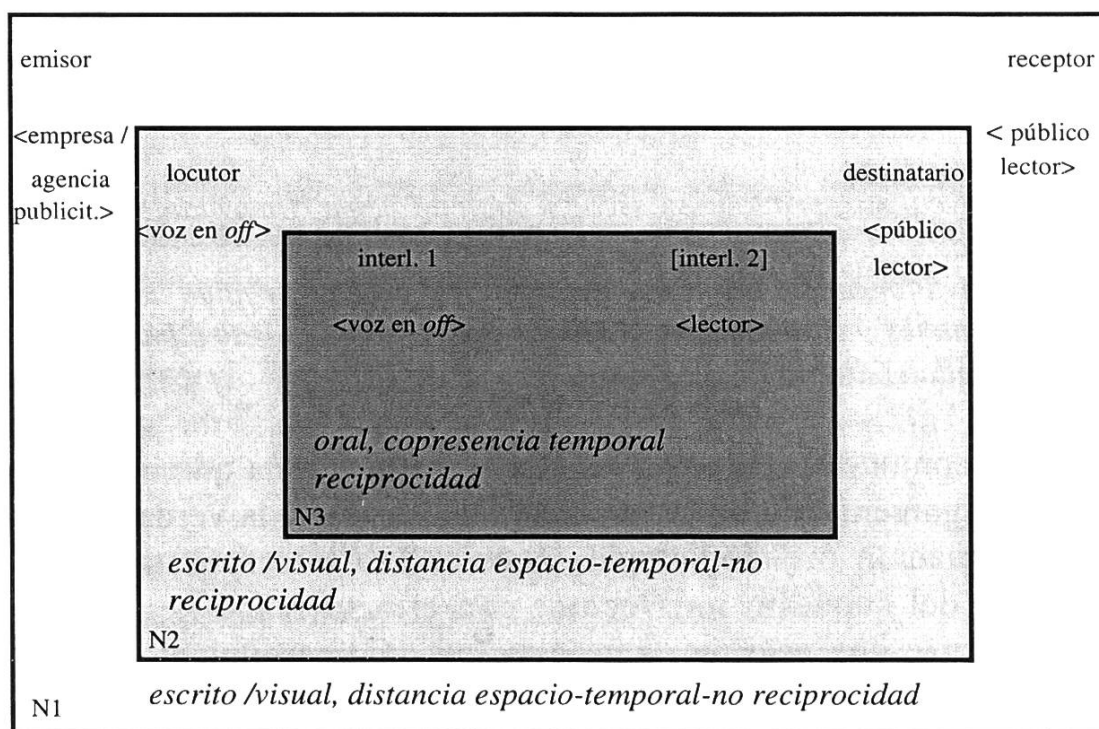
emisor

receptor

<empresa / agencia publicit.>

< público lector>

locutor

destinatario

<voz en *off*>

<público lector>

interl. 1

[interl. 2]

<voz en *off*>

<lector>

*oral, copresencia temporal reciprocidad*

N3

*escrito /visual, distancia espacio-temporal-no reciprocidad*

N2

N1

*escrito /visual, distancia espacio-temporal-no reciprocidad*